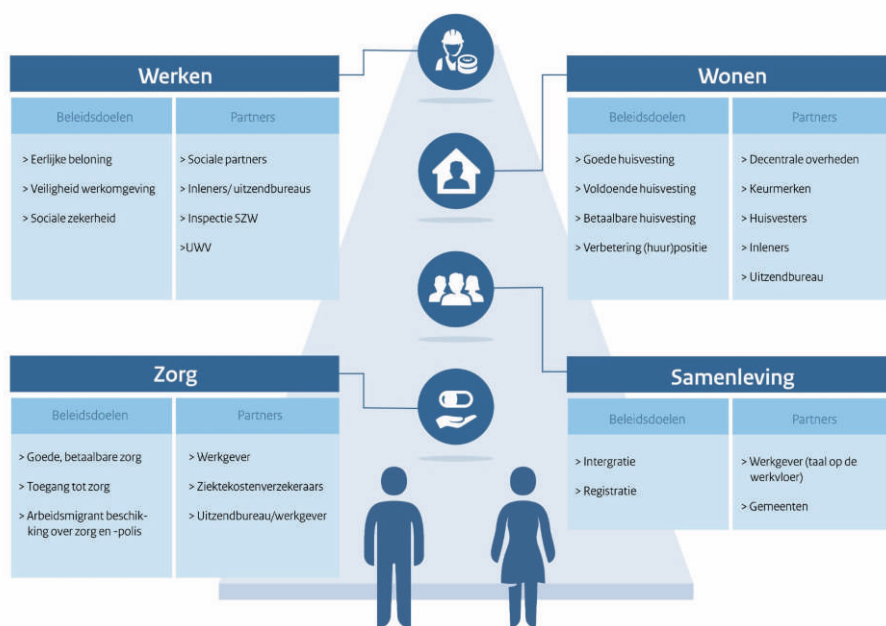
Werken

| Beleidsdoelen | Partners |
|---|---|
| > Eerlijke beloning<br>> Veiligheid werkomgeving<br>> Sociale zekerheid | > Sociale partners<br>> Inleners/ uitzendbureaus<br>> Inspectie SZW<br>>UWV |

Wonen

| Beleidsdoelen | Partners |
|---|---|
| > Goede huisvesting<br>> Voldoende huisvesting<br>> Betaalbare huisvesting<br>> Verbetering (huur)positie | > Decentrale overheden<br>> Keurmerken<br>> Huisvesters<br>> Inleners<br>> Uitzendbureau |

Zorg

| Beleidsdoelen | Partners |
|---|---|
| > Goede, betaalbare zorg<br>> Toegang tot zorg<br>> Arbeidsmigrant beschikking over zorg en -polis | > Werkgever<br>> Ziektekostenverzekeraars<br>> Uitzendbureau/werkgever |

Samenleving

| Beleidsdoelen | Partners |
|---|---|
| > Intergratie<br>> Registratie | > Werkgever (taal op de werkvloer)<br>> Gemeenten |